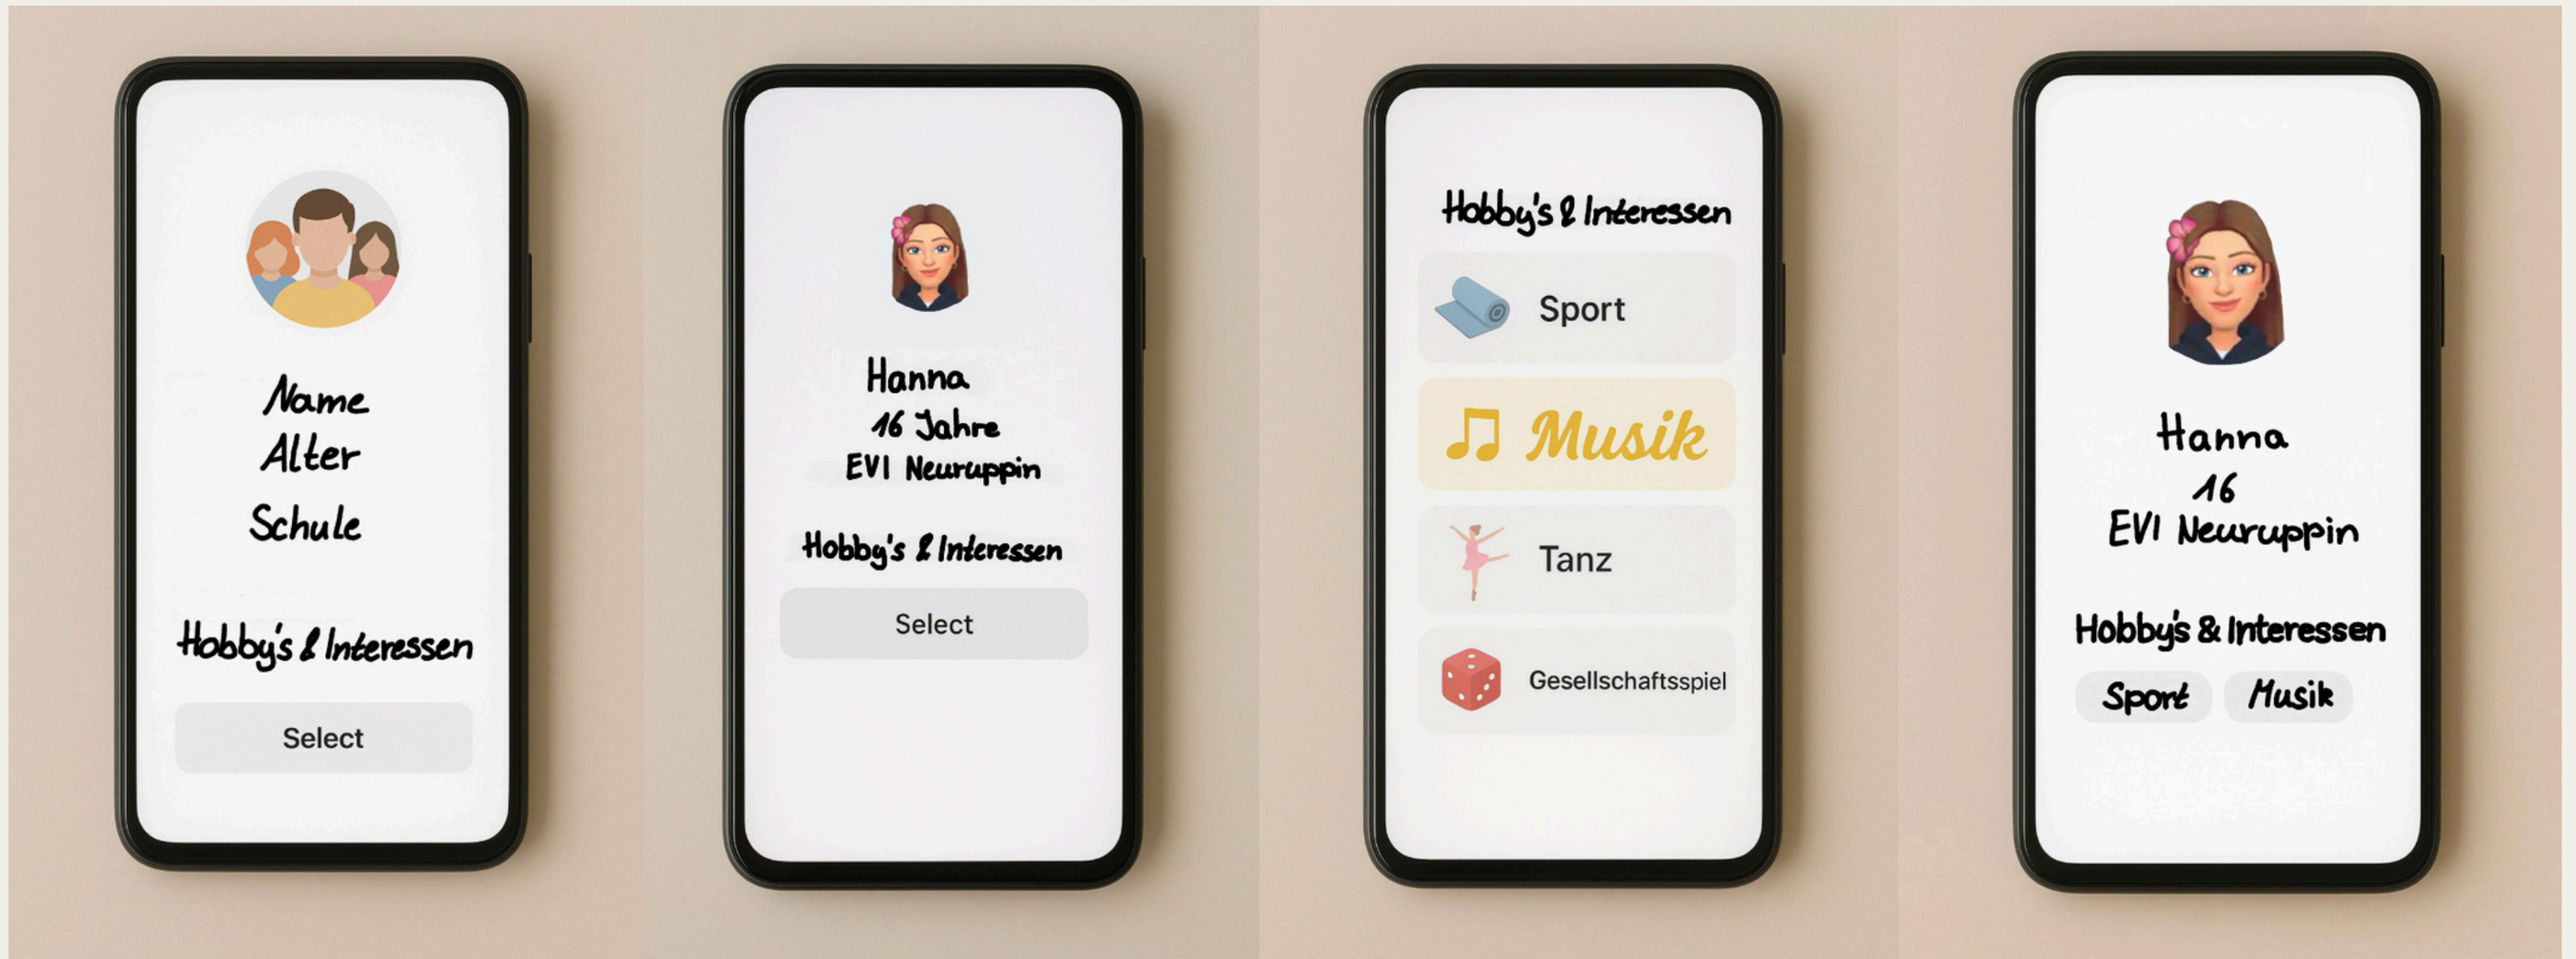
Name
Alter
Schule

Hobby's & Interessen

Select

Hanna
16 Jahre
EVI Neuruppin

Hobby's & Interessen

Select

Hobby's & Interessen

Sport

Musik

Tanz

Gesellschaftsspiel

Hanna
16
EVI Neuruppin

Hobby's & Interessen

Sport Musik